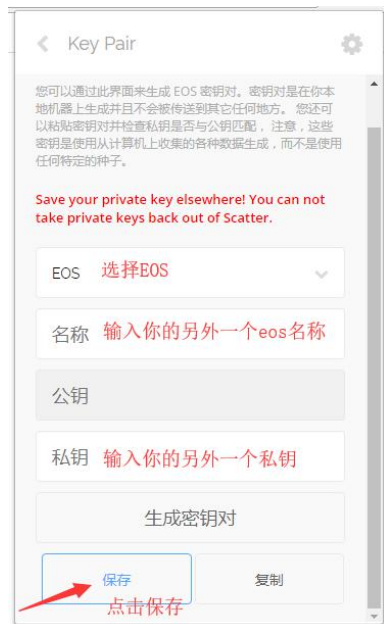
Key Pair

您可以通过此界面来生成 EOS 密钥对。密钥对是在你本地机器上生成并且不会被传送到其它任何地方。您还可以粘贴密钥对并检查私钥是否与公钥匹配，注意，这些密钥是使用从计算机上收集的各种数据生成，而不是使用任何特定的种子。

Save your private key elsewhere! You can not take private keys back out of Scatter.

EOS 选择EOS

名称 输入你的另外一个eos名称

公钥

私钥 输入你的另外一个私钥

生成密钥对

保存

复制

点击保存